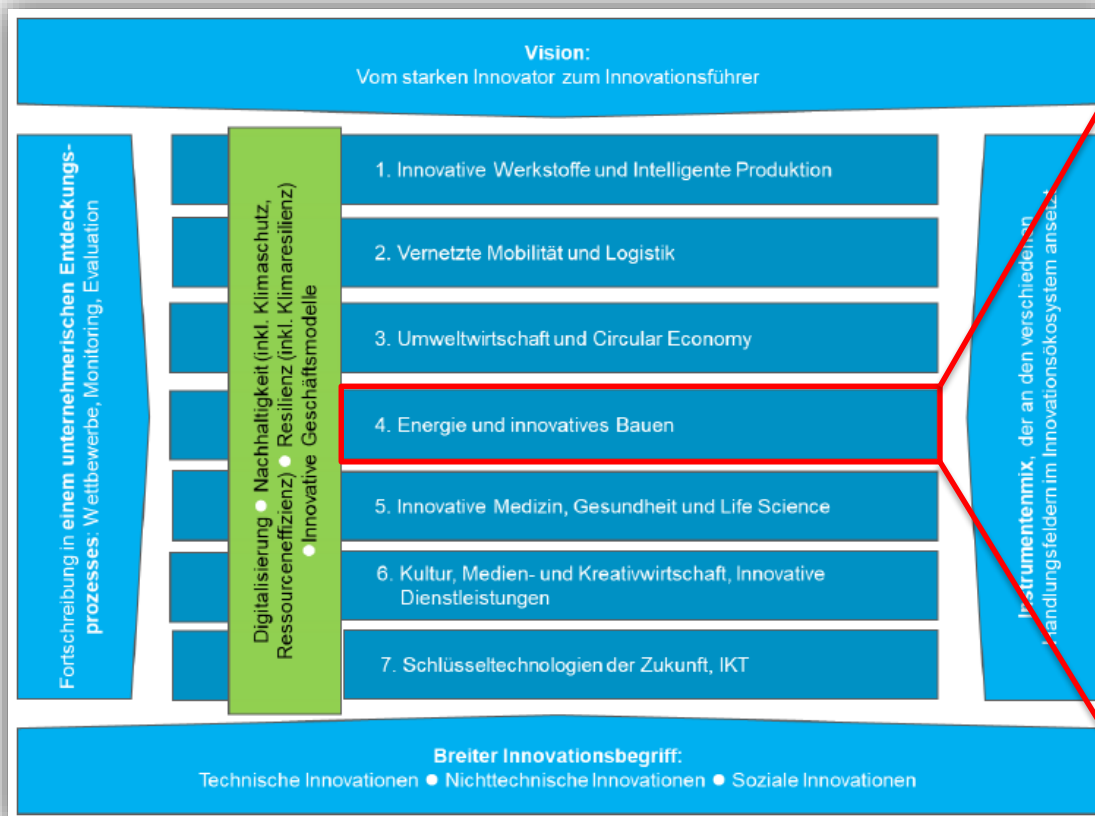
Vision:
Vom starken Innovator zum Innovationsführer

Fortschreibung in einem unternehmerischen Entdeckungsprozesses: Wettbewerbe, Monitoring, Evaluation

Digitalisierung ● Nachhaltigkeit (inkl. Klimaschutz, Ressourceneffizienz) ● Resilienz (inkl. Klimaresilienz) ● Innovative Geschäftsmodelle

1. Innovative Werkstoffe und Intelligente Produktion

2. Vernetzte Mobilität und Logistik

3. Umweltwirtschaft und Circular Economy

4. Energie und innovatives Bauen

5. Innovative Medizin, Gesundheit und Life Science

6. Kultur, Medien- und Kreativwirtschaft, Innovative Dienstleistungen

7. Schlüsseltechnologien der Zukunft, IKT

Instrumentenmix, der an den verschiedenen Handlungsfeldern im Innovationsökosystem ansetzt

Breiter Innovationsbegriff:
Technische Innovationen ● Nichttechnische Innovationen ● Soziale Innovationen